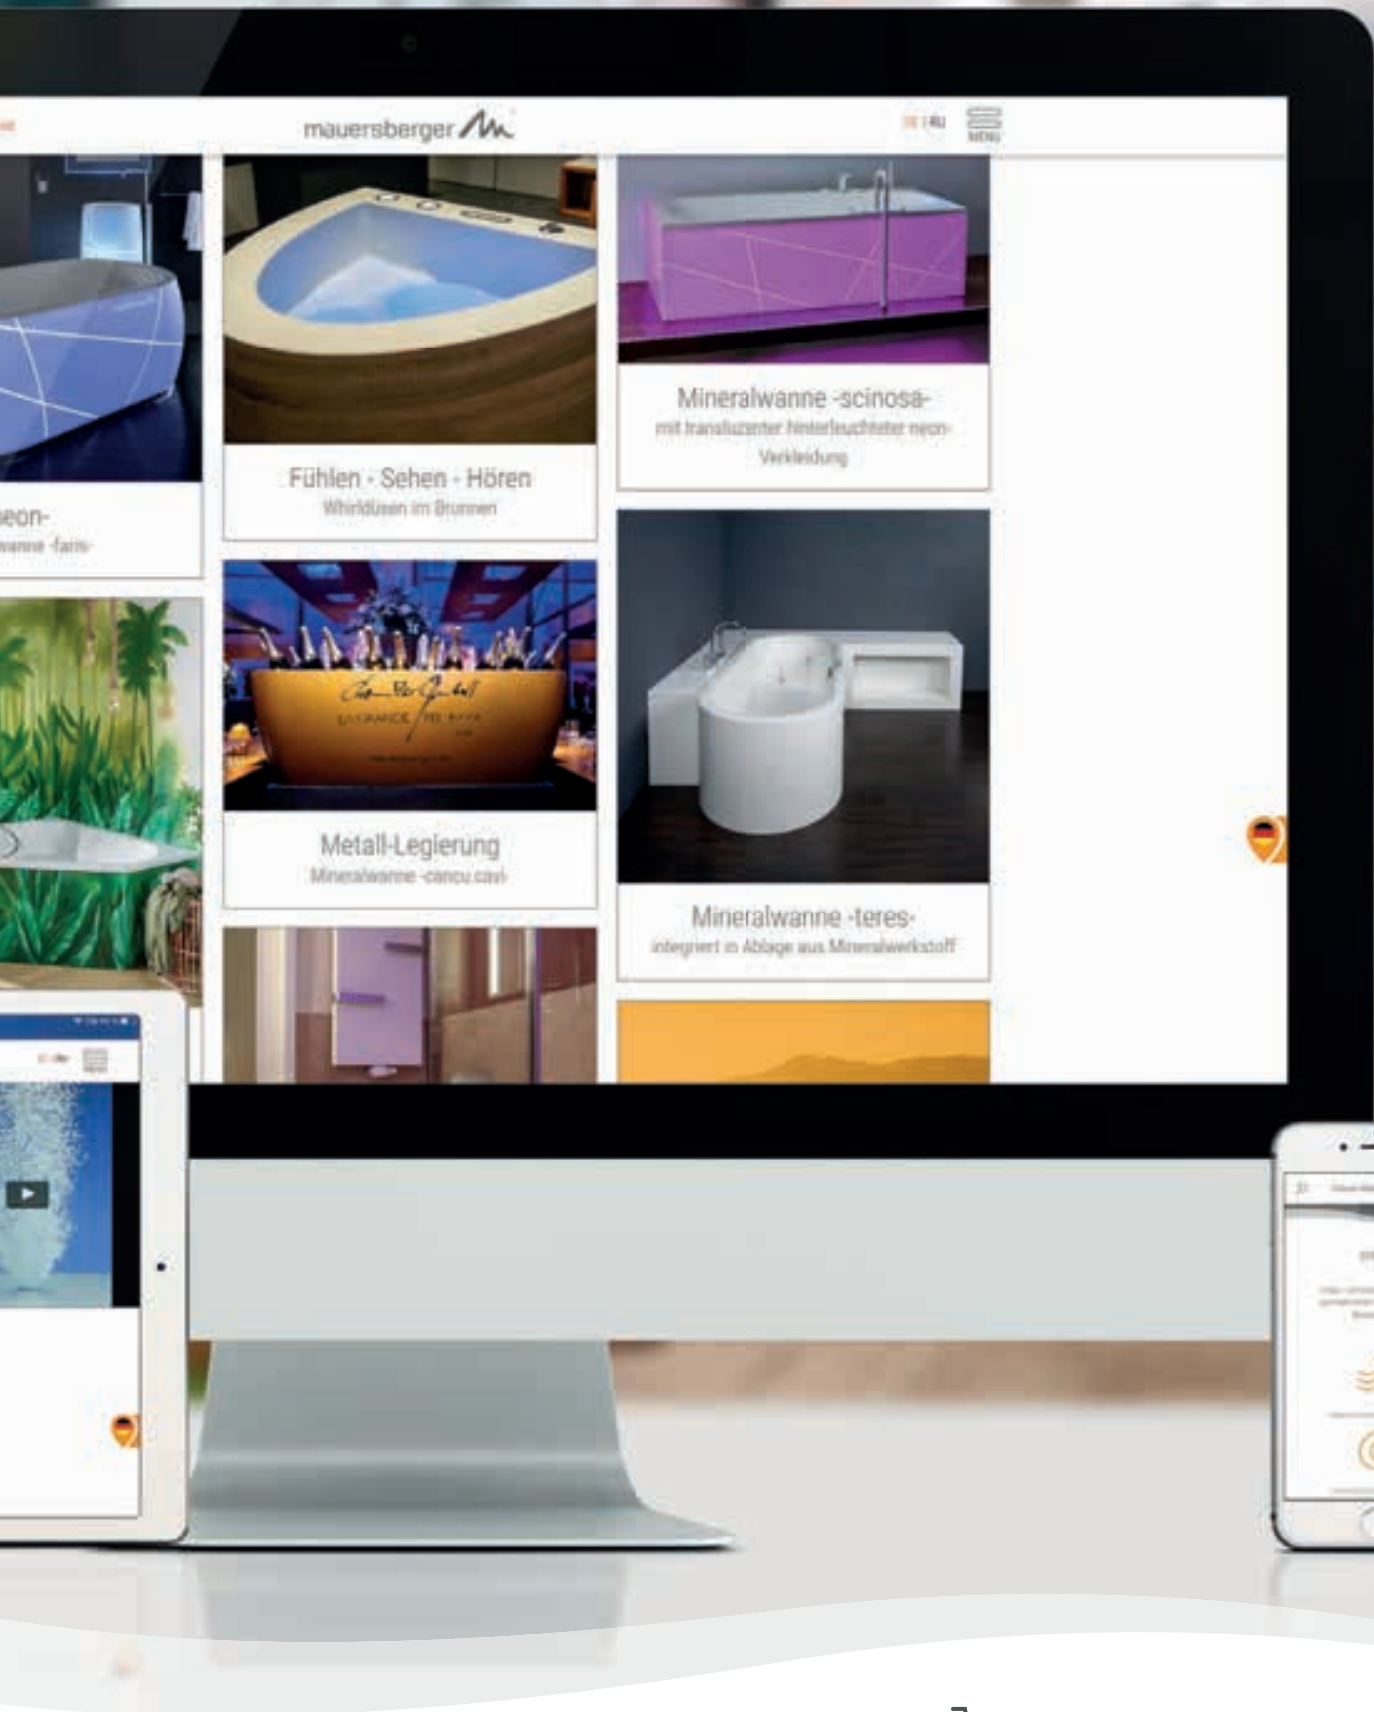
mauersberger

DE | RU

MENU

eon-
wanne -faris-

Fühlen - Sehen - Hören
Whirldüsen im Brunnen

Mineralwanne -scinosa-
mit transluzenter hinterleuchteter neon-Verkleidung

Metall-Legierung
Mineralwanne -cancu cavi-

Mineralwanne -teres-
integriert in Ablage aus Mineralwerkstoff